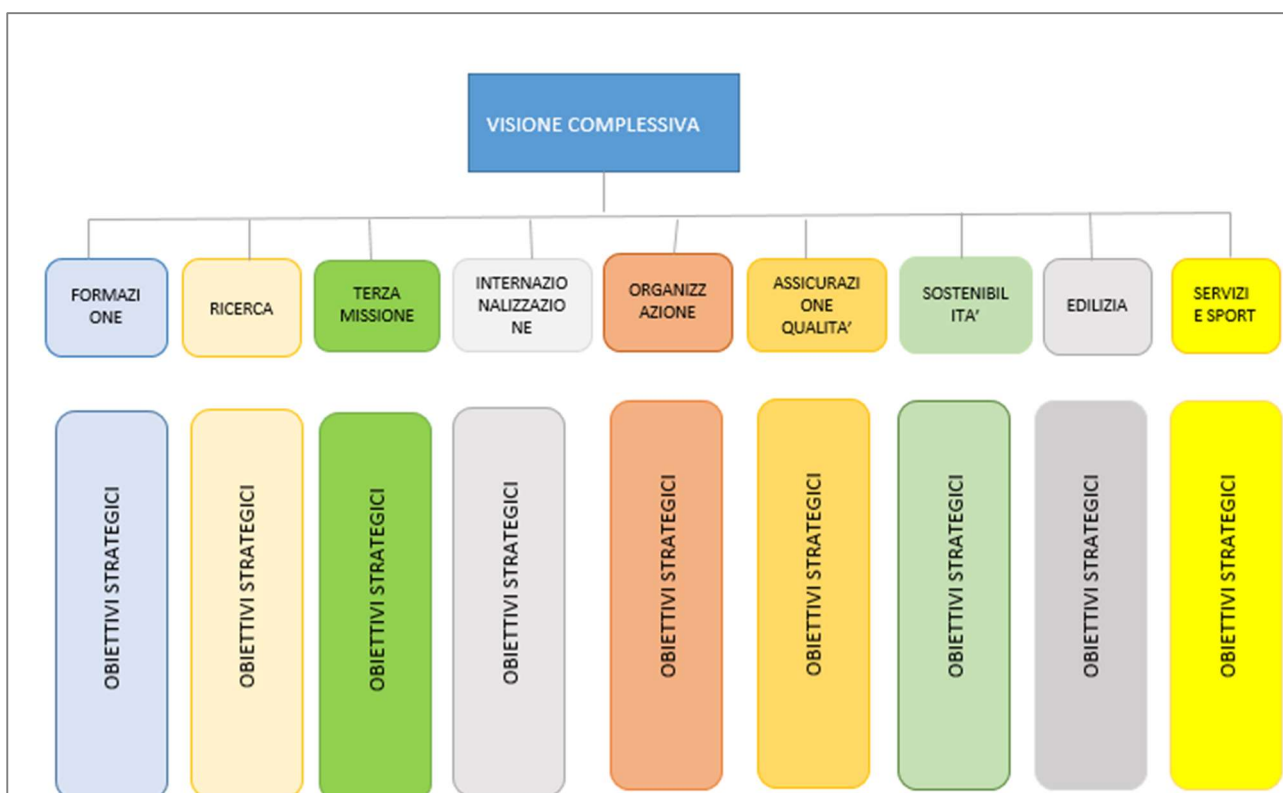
VISIONE COMPLESSIVA

FORMAZI ONE

RICERCA

TERZA MISSIONE

INTERNAZIO NALIZZAZIO NE

ORGANIZZ AZIONE

ASSICURAZI ONE QUALITA'

SOSTENIBIL ITA'

EDILIZIA

SERVIZI E SPORT

OBIETTIVI STRATEGICI

OBIETTIVI STRATEGICI

OBIETTIVI STRATEGICI

OBIETTIVI STRATEGICI

OBIETTIVI STRATEGICI

OBIETTIVI STRATEGICI

OBIETTIVI STRATEGICI

OBIETTIVI STRATEGICI

OBIETTIVI STRATEGICI